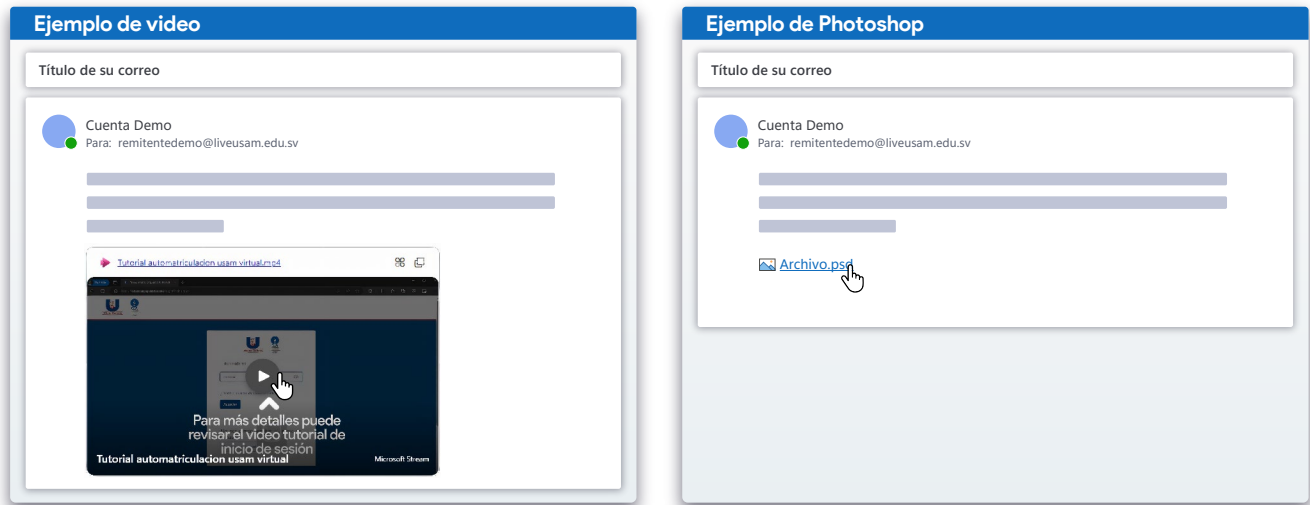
Ejemplo de video

Título de su correo

Cuenta Demo
Para: remitentedemo@liveusam.edu.sv

Tutorial automatriculacion usam virtual.mp4

Para más detalles puede revisar el video tutorial de inicio de sesión

Tutorial automatriculacion usam virtual

Microsoft Stream

Ejemplo de Photoshop

Título de su correo

Cuenta Demo
Para: remitentedemo@liveusam.edu.sv

Archivo.psd